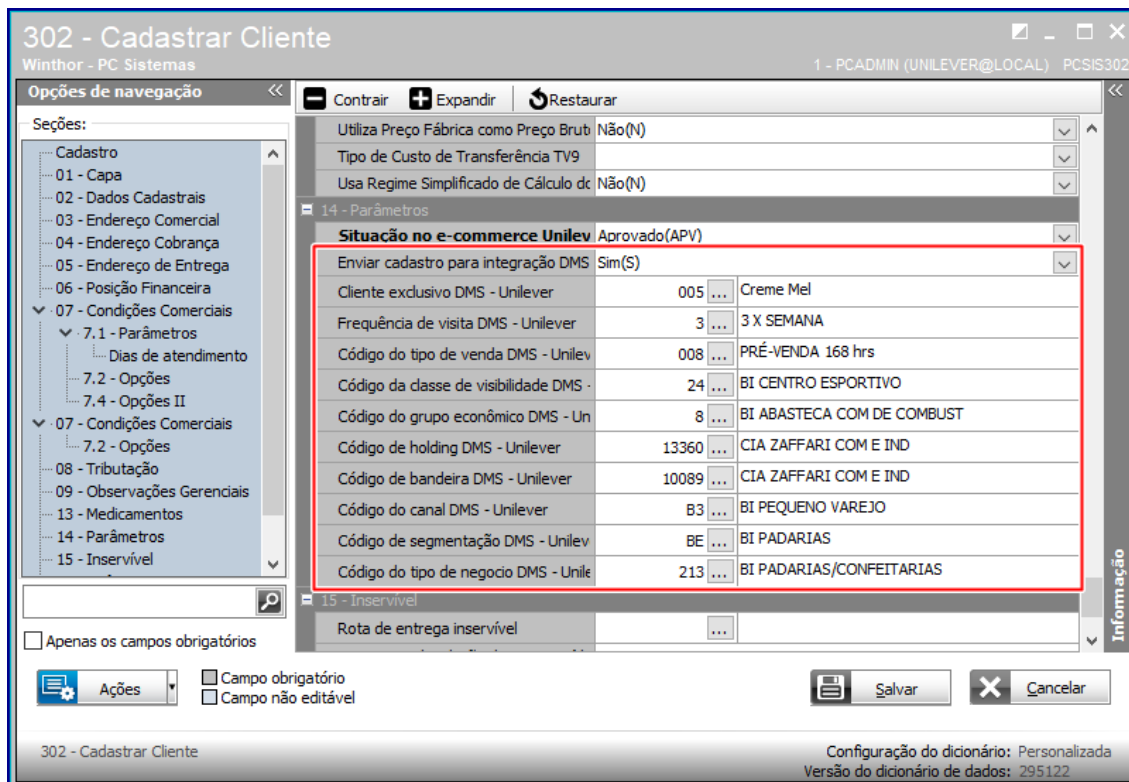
302 - Cadastrar Cliente
Winthor - PC Sistemas
1 - PCADMIN (UNILEVER@LOCAL) PCSIS302

Opções de navegação
Seções:
Cadastro
01 - Capa
02 - Dados Cadastrais
03 - Endereço Comercial
04 - Endereço Cobrança
05 - Endereço de Entrega
06 - Posição Financeira
07 - Condições Comerciais
7.1 - Parâmetros
Dias de atendimento
7.2 - Opções
7.4 - Opções II
07 - Condições Comerciais
7.2 - Opções
08 - Tributação
09 - Observações Gerenciais
13 - Medicamentos
14 - Parâmetros
15 - Inservível

Apenas os campos obrigatórios

Contrair Expandir Restaurar

| | | |
|---|---|---|
| Utiliza Preço Fábrica como Preço Brut | Não(N) | |
| Tipo de Custo de Transferência TV9 | | |
| Usa Regime Simplificado de Cálculo dc | Não(N) | |
| 14 - Parâmetros | | |
| Situação no e-commerce Unilev | Aprovado(APV) | |
| Enviar cadastro para integração DMS | Sim(S) | |
| Cliente exclusivo DMS - Unilever | 005 ... | Creme Mel |
| Frequência de visita DMS - Unilever | 3 ... | 3 X SEMANA |
| Código do tipo de venda DMS - Unilev | 008 ... | PRÉ-VENDA 168 hrs |
| Código da classe de visibilidade DMS - | 24 ... | BI CENTRO ESPORTIVO |
| Código do grupo econômico DMS - Un | 8 ... | BI ABASTECA COM DE COMBUST |
| Código de holding DMS - Unilever | 13360 ... | CIA ZAFFARI COM E IND |
| Código de bandeira DMS - Unilever | 10089 ... | CIA ZAFFARI COM E IND |
| Código do canal DMS - Unilever | B3 ... | BI PEQUENO VAREJO |
| Código de segmentação DMS - Unilev | BE ... | BI PADARIAS |
| Código do tipo de negocio DMS - Unile | 213 ... | BI PADARIAS/CONFEITARIAS |
| 15 - Inservível | | |
| Rota de entrega inservível | ... | |

Informação

Ações
Campo obrigatório
Campo não editável
Salvar
Cancelar

302 - Cadastrar Cliente
Configuração do dicionário: Personalizada
Versão do dicionário de dados: 295122